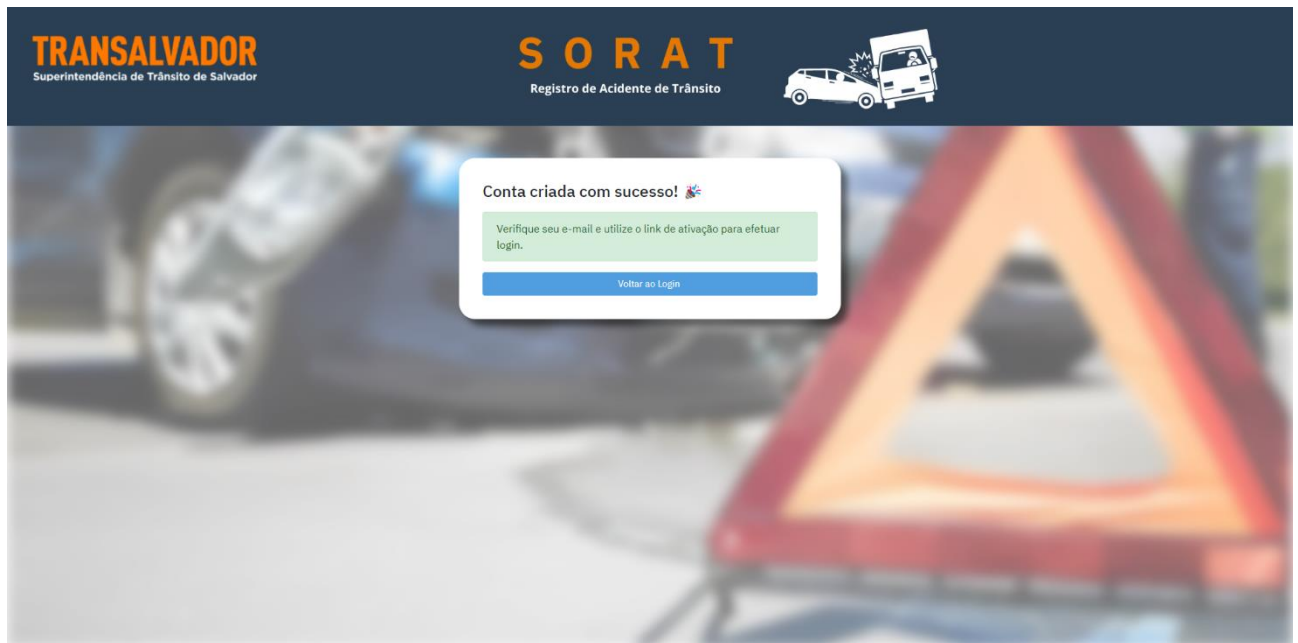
TRANSALVADOR
Superintendência de Trânsito de Salvador

SORAT
Registro de Acidente de Trânsito

Conta criada com sucesso! 🎉

Verifique seu e-mail e utilize o link de ativação para efetuar login.

Voltar ao Login